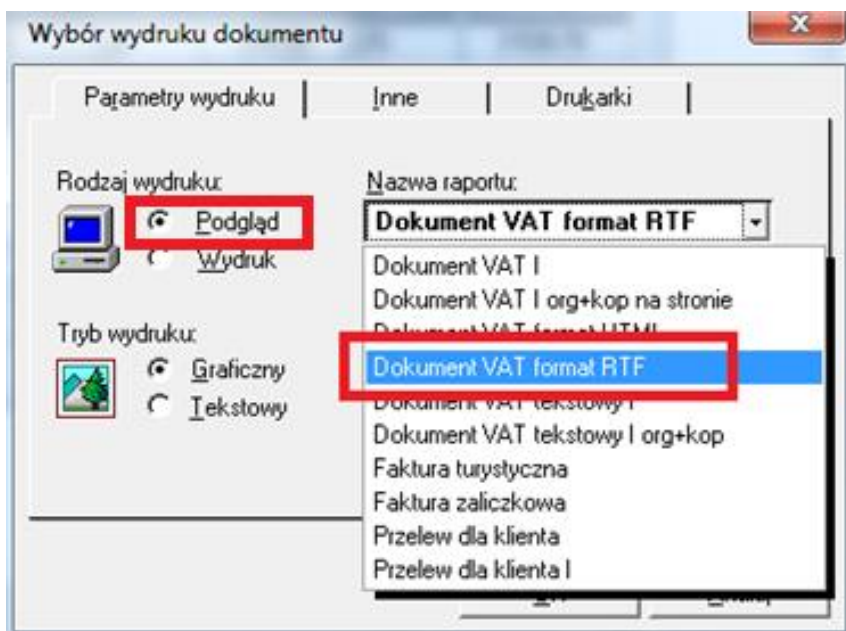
Wybór wydruku dokumentu

Parametry wydruku | Inne | Drukarki

Rodzaj wydruku:
Podgląd
Wydruk

Tryb wydruku:
Graficzny
Tekstowy

Nazwa raportu:
Dokument VAT format RTF

Dokument VAT I
Dokument VAT I org+kop na stronie
Dokument VAT format HTML
Dokument VAT format RTF
Dokument VAT tekstowy I
Dokument VAT tekstowy I org+kop
Faktura turystyczna
Faktura zaliczkowa
Przelew dla klienta
Przelew dla klienta I

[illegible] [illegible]